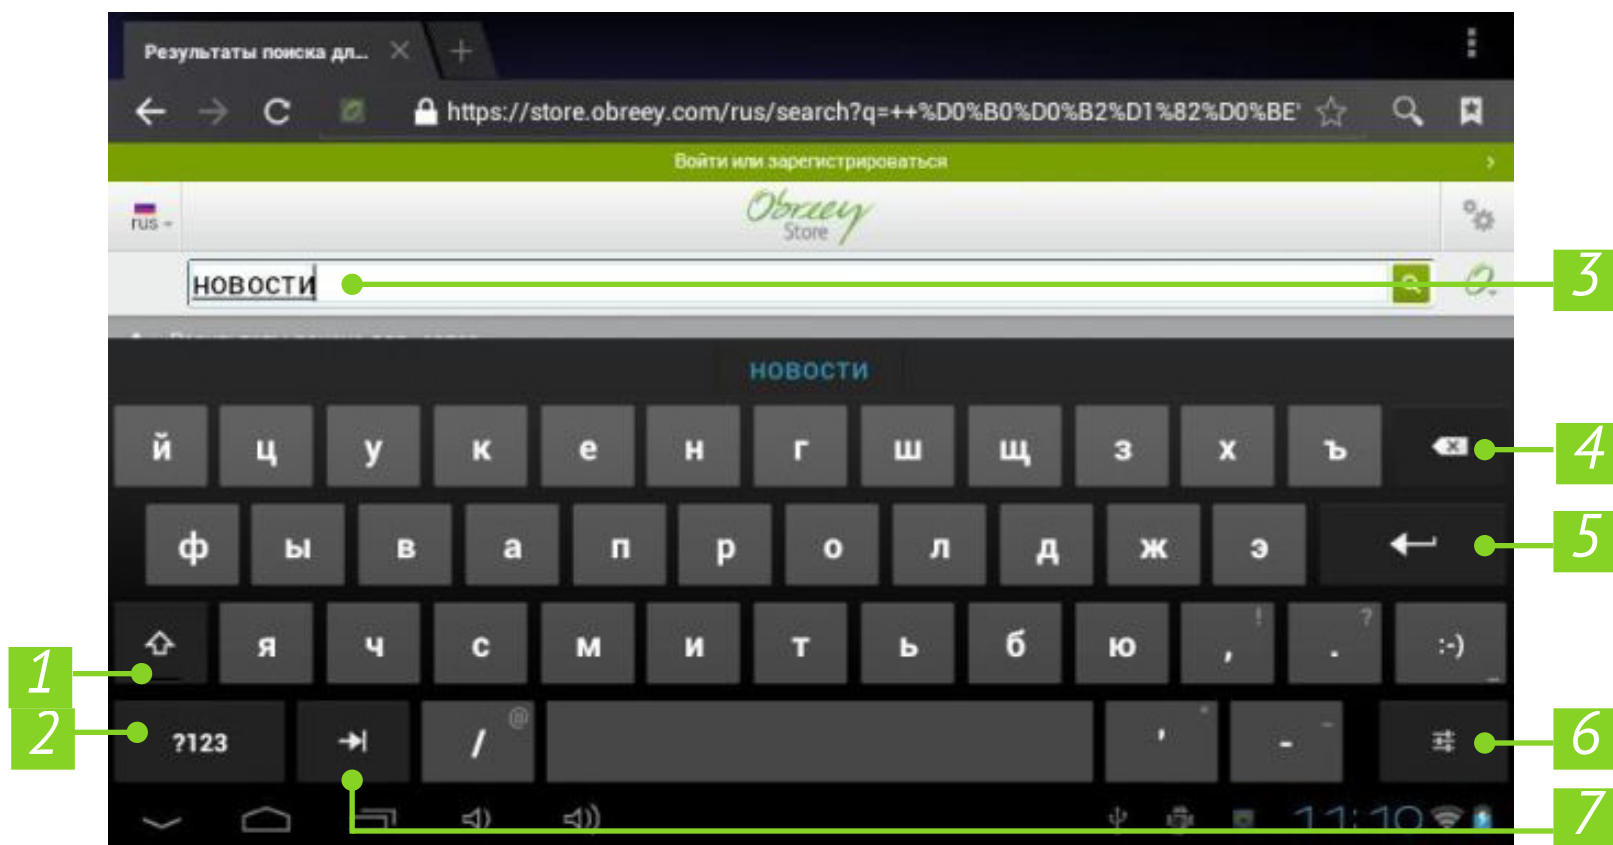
Результаты поиска дл...

https://store.obreey.com/rus/search?q=++%D0%B0%D0%B2%D1%82%D0%BE'

Войти или зарегистрироваться

rus

Obreey Store

НОВОСТИ

3

НОВОСТИ

й ц у к е н г ш щ з х ъ

4

ф ы в а п р о л д ж э

5

я ч с м и т ь б ю , ! . ? :-)

1

2

?123 / @ ' " - _

6

7

11:10